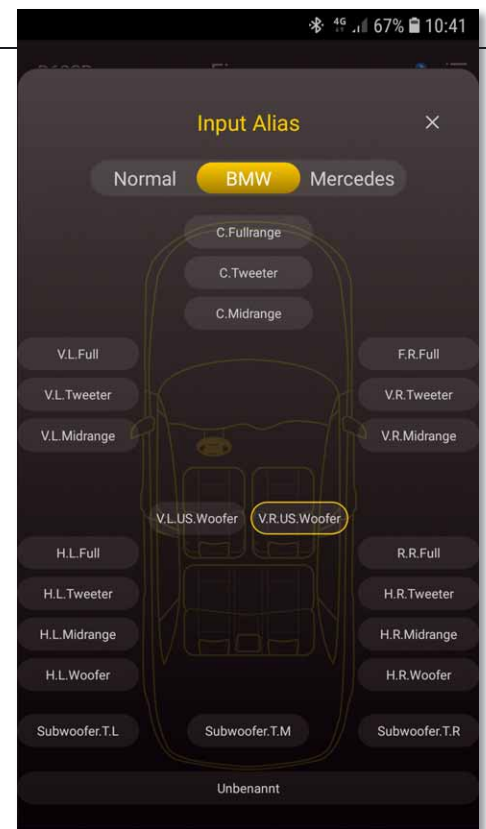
4G 67% 10:41

Input Alias ×

Normal BMW Mercedes

C.Fullrange

C.Tweeter

C.Midrange

V.L.Full

F.R.Full

V.L.Tweeter

V.R.Tweeter

V.L.Midrange

V.R.Midrange

V.L.US.Woofer

V.R.US.Woofer

H.L.Full

R.R.Full

H.L.Tweeter

H.R.Tweeter

H.L.Midrange

H.R.Midrange

H.L.Woofer

H.R.Woofer

Subwoofer.T.L

Subwoofer.T.M

Subwoofer.T.R

Unbenannt